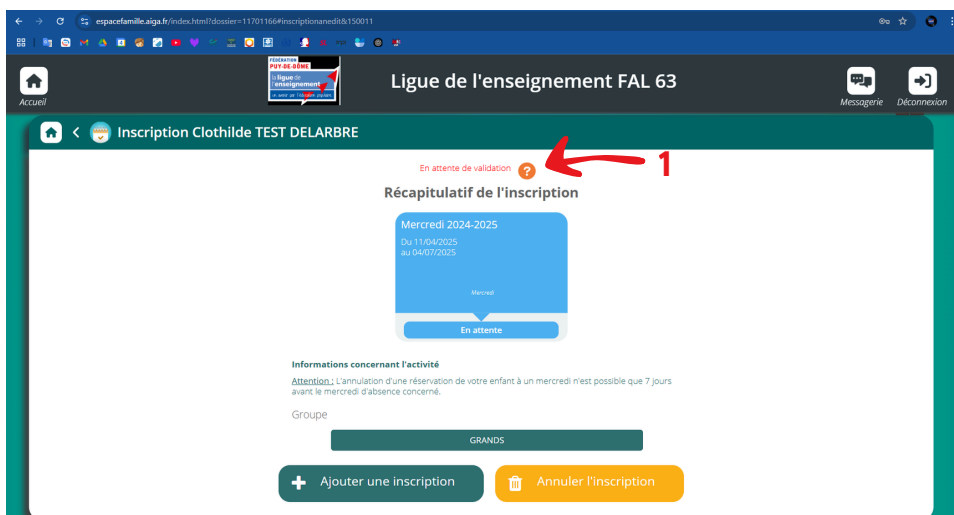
espacefamille.aiga.fr/index.html?dossier=11701166#inscriptionanedit&150011

Accueil

FÉDÉRATION PUY-DE-DÔME la ligue de l'enseignement

Ligue de l'enseignement FAL 63

Messagerie

Déconnexion

Inscription Clothilde TEST DELARBRE

En attente de validation

1

Récapitulatif de l'inscription

Mercredi 2024-2025

Du 11/04/2025
au 04/07/2025

Mercredi

En attente

Informations concernant l'activité

Attention : L'annulation d'une réservation de votre enfant à un mercredi n'est possible que 7 jours avant le mercredi d'absence concerné.

Groupe

GRANDS

Ajouter une inscription

Annuler l'inscription